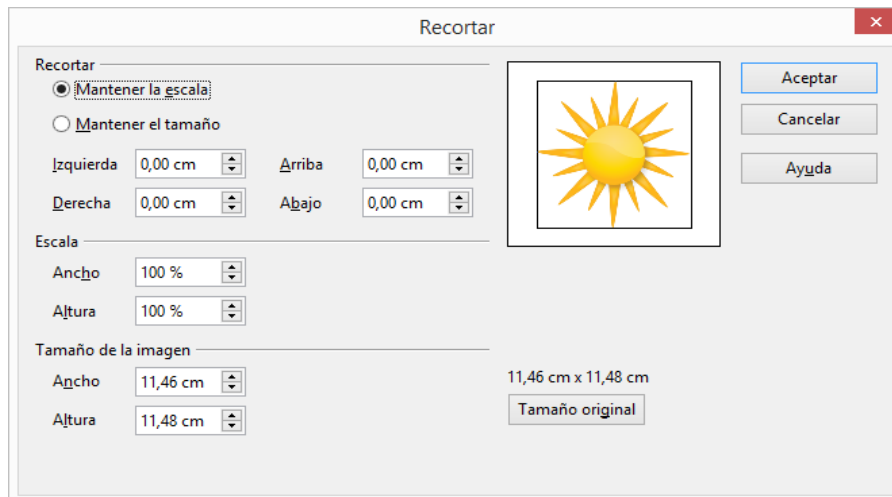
Recortar

Recortar

Mantener la escala

Mantener el tamaño

Izquierda 0,00 cm

Arriba 0,00 cm

Derecha 0,00 cm

Abajo 0,00 cm

Escala

Ancho 100 %

Altura 100 %

Tamaño de la imagen

Ancho 11,46 cm

Altura 11,48 cm

11,46 cm x 11,48 cm

Tamaño original

Aceptar

Cancelar

Ayuda